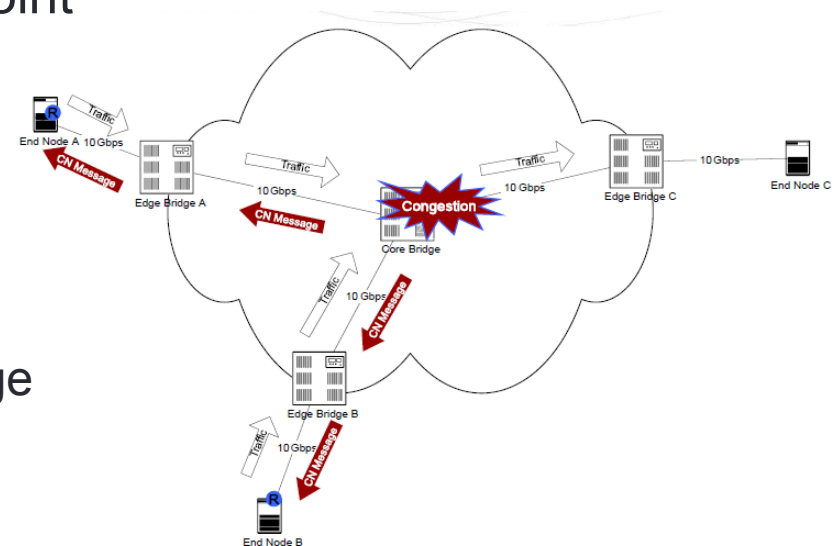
oint

ge

R
End Node A
Traffic
10 Gbps
CN Message
Edge Bridge A
Traffic
10 Gbps
CN Message
Congestion
Core Bridge
Traffic
10 Gbps
Edge Bridge C
10 Gbps
End Node C
Traffic
10 Gbps
CN Message
Edge Bridge B
Traffic
10 Gbps
CN Message
R
End Node B